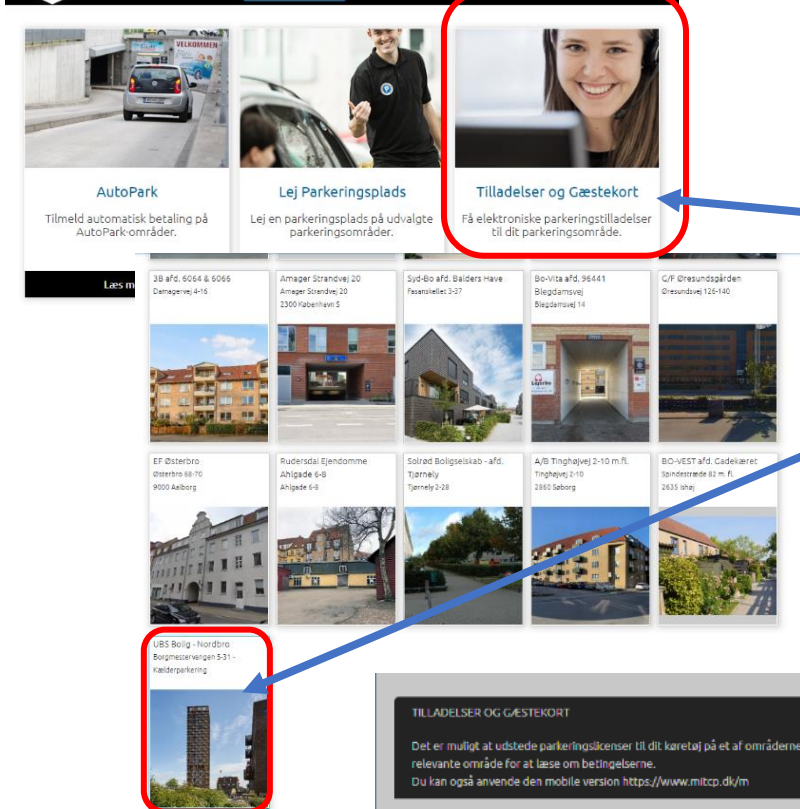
VELKOMMEN

AutoPark

Tilmeld automatisk betaling på AutoPark-områder.

Læs m

Lej Parkeringsplads

Lej en parkeringsplads på udvalgte parkeringsområder.

Tilladelser og Gæstekort

Få elektroniske parkeringstilladelser til dit parkeringsområde.

3B afd. 6064 & 6066
Damagervej 4-16

Amager Strandvej 20
Amager Strandvej 20
2300 København S

Syd-Bo afd. Balders Have
Fasanskellet 3-37

Bo-Vita afd. 96441 Blegdamsvej
Blegdamsvej 14

G/F Øresundsgården
Øresundsvej 126-140

EF Østerbro
Østerbro 68-70
9000 Aalborg

Rudersdal Ejendomme Ahlgade 6-8
Ahlgade 6-8

Solrød Boligselskab - afd. Tjørnely
Tjørnely 2-28

A/B Tinghøjvej 2-10 m.fl.
Tinghøjvej 2-10
2860 Søborg

BO-VEST afd. Gadekæret
Spindestræde 82 m. fl.
2635 Ishøj

UBS Bolig - Nordbro
Borgmestervangen 5-31 - Kælderparkering

TILLADELSER OG GÆSTEKORT

Det er muligt at udstede parkeringslicenser til dit køretøj på et af områderne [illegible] relevante område for at læse om betingelserne.
Du kan også anvende den mobile version https://www.mitcp.dk/m